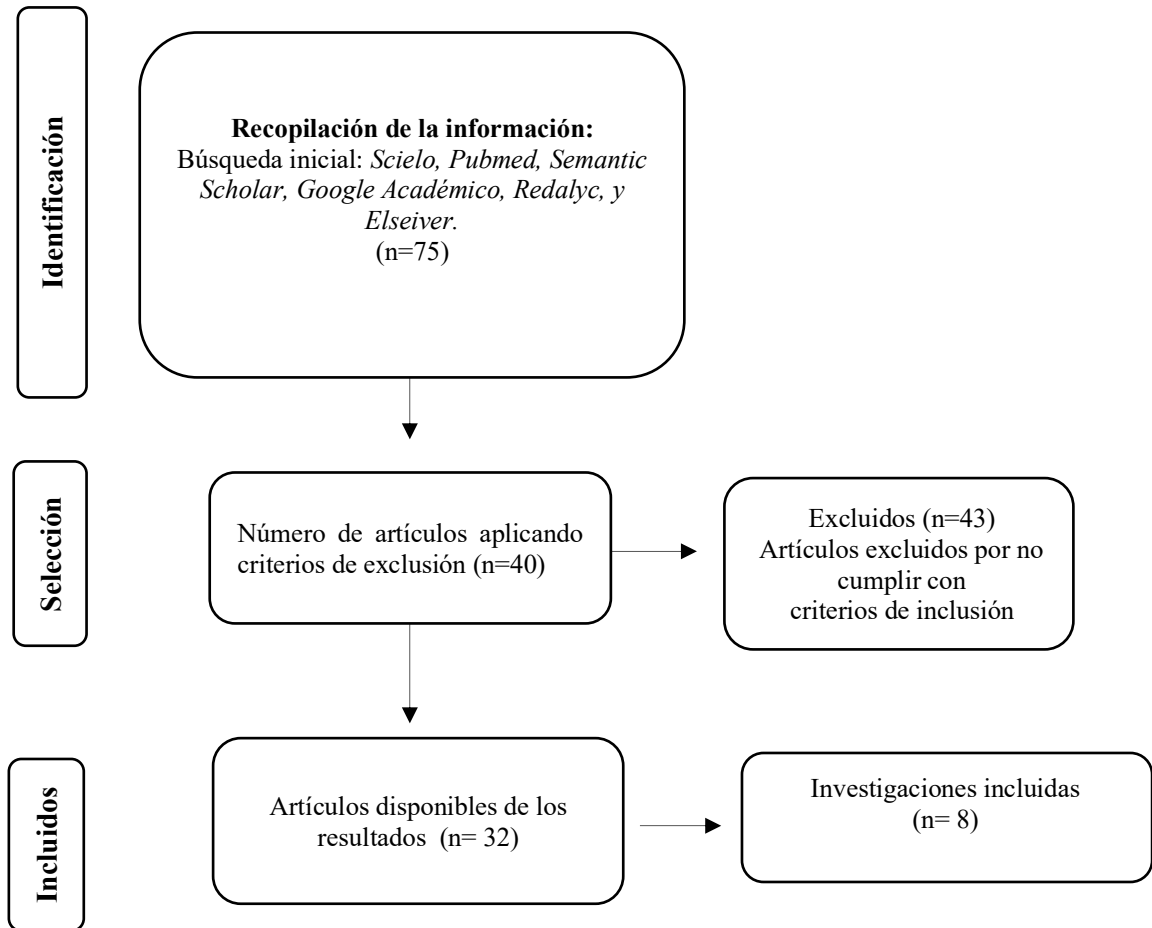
Identificación

Recopilación de la información:
Búsqueda inicial: Scielo, Pubmed, Semantic Scholar, Google Académico, Redalyc, y Elseiver.
(n=75)

Selección

Número de artículos aplicando criterios de exclusión (n=40)

Excluidos (n=43)
Artículos excluidos por no cumplir con criterios de inclusión

Incluidos

Artículos disponibles de los resultados (n= 32)

Investigaciones incluidas
(n= 8)